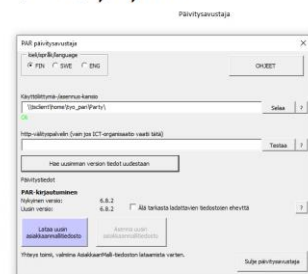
Päivitysavustaja

PAR päivitysavustaja

Kieli/språk/language

FIN SWE ENG

OHJEET

Käyttöliittymä-/asennus-kansio

\\bclient\home\tyo_par\Party\

Selaa ?

OK

http-välityspalvelin (vain jos ICT-organisaatio vaatii tätä)

Testaa ?

Hae uusimman version tiedot uudestaan

Päivitystiedot

PAR-kirjautuminen

Nykyinen versio: 6.8.2

Uusin versio: 6.8.2

Älä tarkasta ladattavien tiedostojen eheyttä

?

Lataa uusin asiakasmallitiedosto

Avenna uusin asiakasmallitiedosto

Yhteys toimii, valmiina AsiakkaanMalli-tiedoston lataamista varten.

Sulje päivitysavustaja